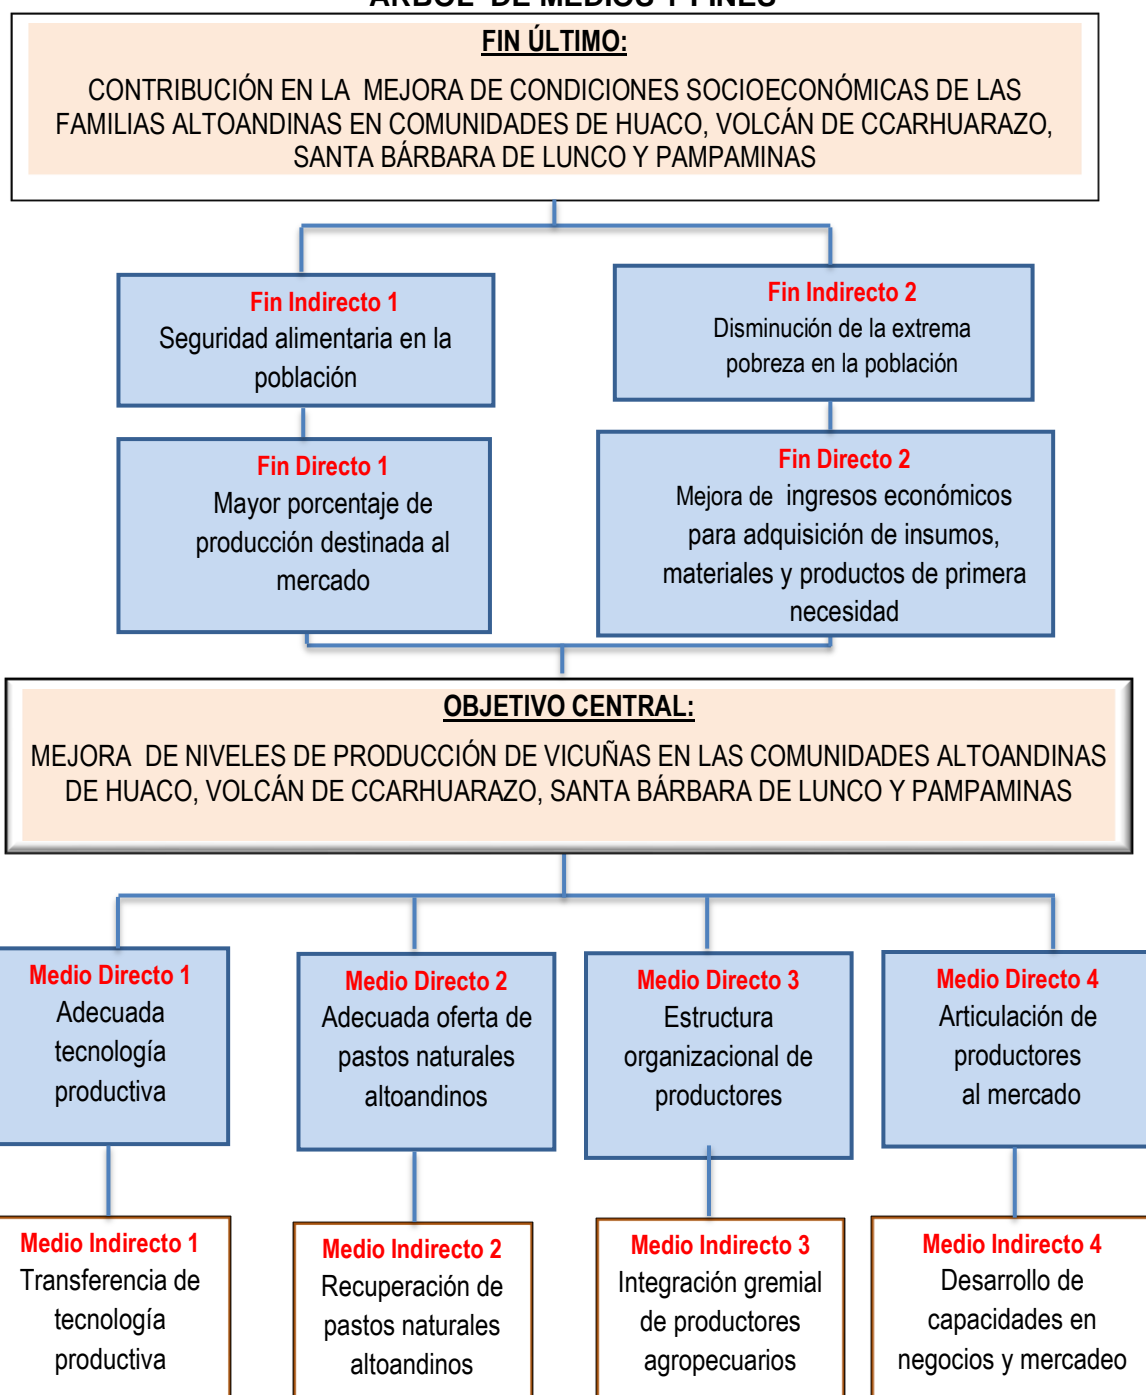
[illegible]

FIN ÚLTIMO:

CONTRIBUCIÓN EN LA MEJORA DE CONDICIONES SOCIOECONÓMICAS DE LAS FAMILIAS ALTOANDINAS EN COMUNIDADES DE HUACO, VOLCÁN DE CCARHUARAZO, SANTA BÁRBARA DE LUNCO Y PAMPAMINAS

Fin Indirecto 1
Seguridad alimentaria en la población

Fin Indirecto 2
Disminución de la extrema pobreza en la población

Fin Directo 1
Mayor porcentaje de producción destinada al mercado

Fin Directo 2
Mejora de ingresos económicos para adquisición de insumos, materiales y productos de primera necesidad

OBJETIVO CENTRAL:

MEJORA DE NIVELES DE PRODUCCIÓN DE VICUÑAS EN LAS COMUNIDADES ALTOANDINAS DE HUACO, VOLCÁN DE CCARHUARAZO, SANTA BÁRBARA DE LUNCO Y PAMPAMINAS

Medio Directo 1
Adecuada tecnología productiva

Medio Directo 2
Adecuada oferta de pastos naturales altoandinos

Medio Directo 3
Estructura organizacional de productores

Medio Directo 4
Articulación de productores al mercado

Medio Indirecto 1
Transferencia de tecnología productiva

Medio Indirecto 2
Recuperación de pastos naturales altoandinos

Medio Indirecto 3
Integración gremial de productores agropecuarios

Medio Indirecto 4
Desarrollo de capacidades en negocios y mercadeo